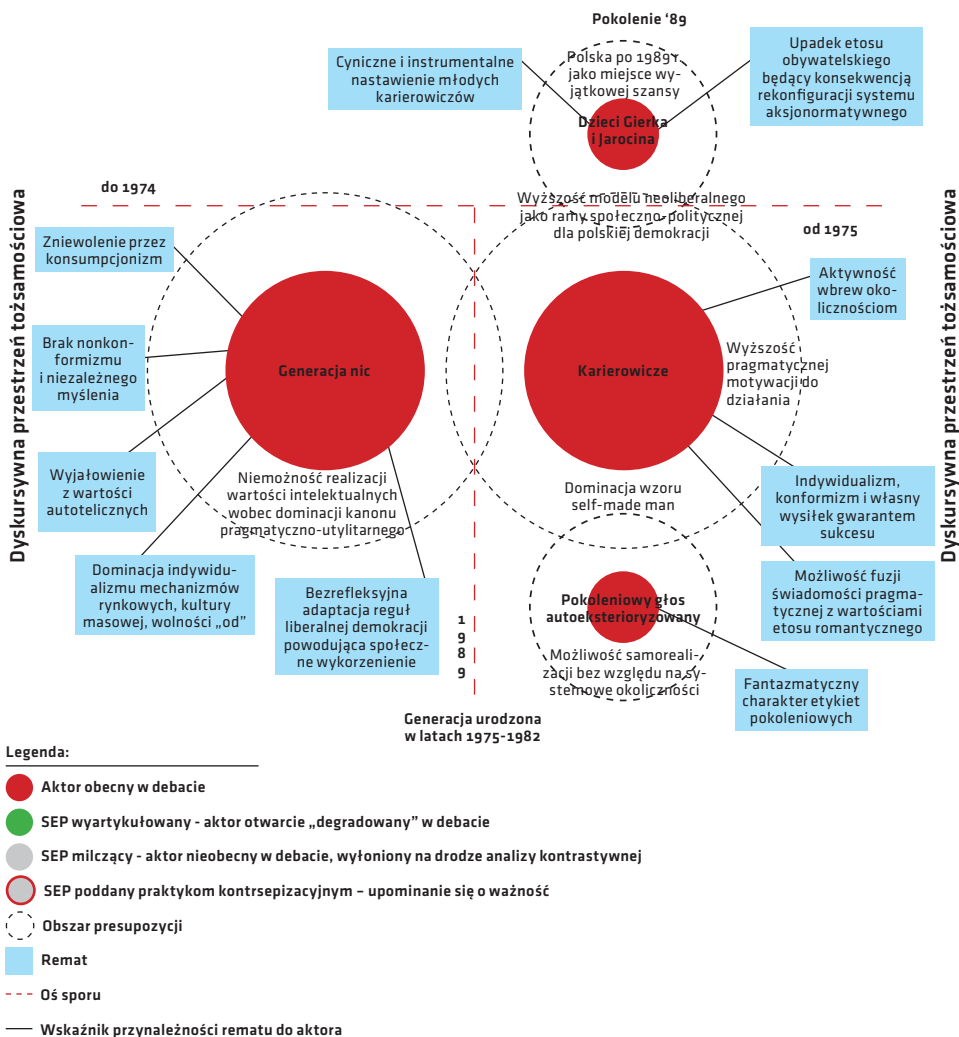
Pokolenie '89

Cyniczne i instrumentalne nastawienie młodych karierowiczów

Polska po 1989 r. jako miejsce wyjątkowej szansy

Dzieci Gierka i Jarocina

Upadek etosu obywatelskiego będący konsekwencją rekonfiguracji systemu aksjonormatywnego

do 1974

Wyższość modelu neoliberalnego jako ramy społeczno-politycznej dla polskiej demokracji

od 1975

Dyskursywna przestrzeń tożsamościowa

Dyskursywna przestrzeń tożsamościowa

Zniewolenie przez konsumpcjonizm

Brak nonkonformizmu i niezależnego myślenia

Generacja nic

Wyjałowienie z wartości autotelicznych

Niemożność realizacji wartości intelektualnych wobec dominacji kanonu pragmatyczno-utylitarnego

Dominacja indywidualizmu mechanizmów rynkowych, kultury masowej, wolności „od"

Bezrefleksyjna adaptacja reguł liberalnej demokracji powodująca społeczne wykorzenienie

Aktywność wbrew okolicznościom

Karierowicze

Wyższość pragmatycznej motywacji do działania

Dominacja wzoru self-made man

Indywidualizm, konformizm i własny wysiłek gwarantem sukcesu

Możliwość fuzji świadomości pragmatycznej z wartościami etosu romantycznego

Pokoleniowy głos autoeksterioryzowany

Możliwość samorealizacji bez względu na systemowe okoliczności

Fantazmatyczny charakter etykiet pokoleniowych

1
9
8
9

Generacja urodzona w latach 1975-1982

Legenda:

Aktor obecny w debacie

SEP wyartykułowany - aktor otwarcie „degradowany" w debacie

SEP milczący - aktor nieobecny w debacie, wyłoniony na drodze analizy kontrastywnej

SEP poddany praktykom kontrsepizacyjnym – upominanie się o ważność

Obszar presupozycji

Remat

Oś sporu

Wskaźnik przynależności rematu do aktora